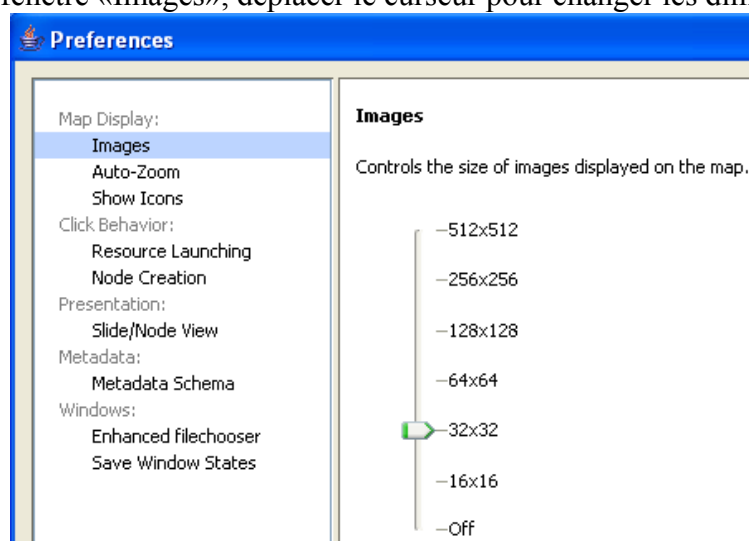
fenêtre «Images», déplacer le curseur pour changer les dim

Preferences

Map Display:
Images
Auto-Zoom
Show Icons
Click Behavior:
Resource Launching
Node Creation
Presentation:
Slide/Node View
Metadata:
Metadata Schema
Windows:
Enhanced filechooser
Save Window States

Images

Controls the size of images displayed on the map.

512x512
256x256
128x128
64x64
32x32
16x16
Off